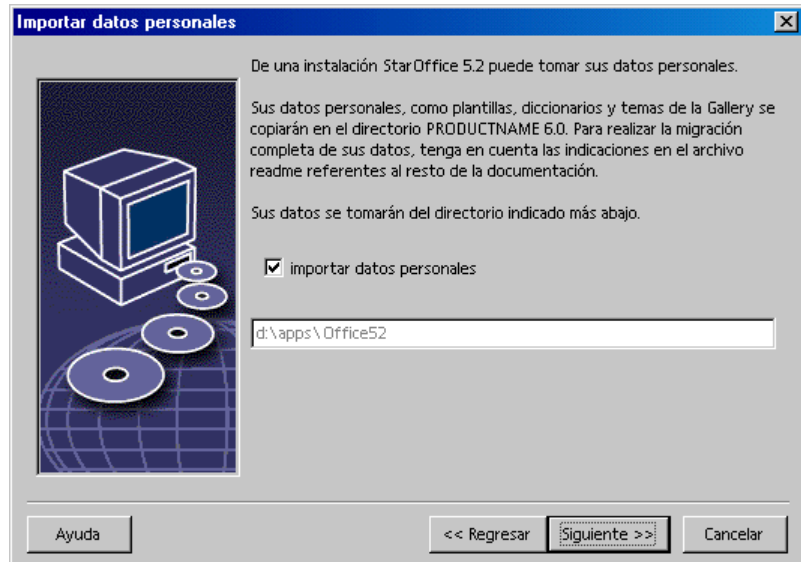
Importar datos personales

De una instalación StarOffice 5.2 puede tomar sus datos personales.

Sus datos personales, como plantillas, diccionarios y temas de la Gallery se copiarán en el directorio PRODUCTNAME 6.0. Para realizar la migración completa de sus datos, tenga en cuenta las indicaciones en el archivo readme referentes al resto de la documentación.

Sus datos se tomarán del directorio indicado más abajo.

importar datos personales

d:\apps\Office52

Ayuda

<< Regresar

Siguiente >>

Cancelar